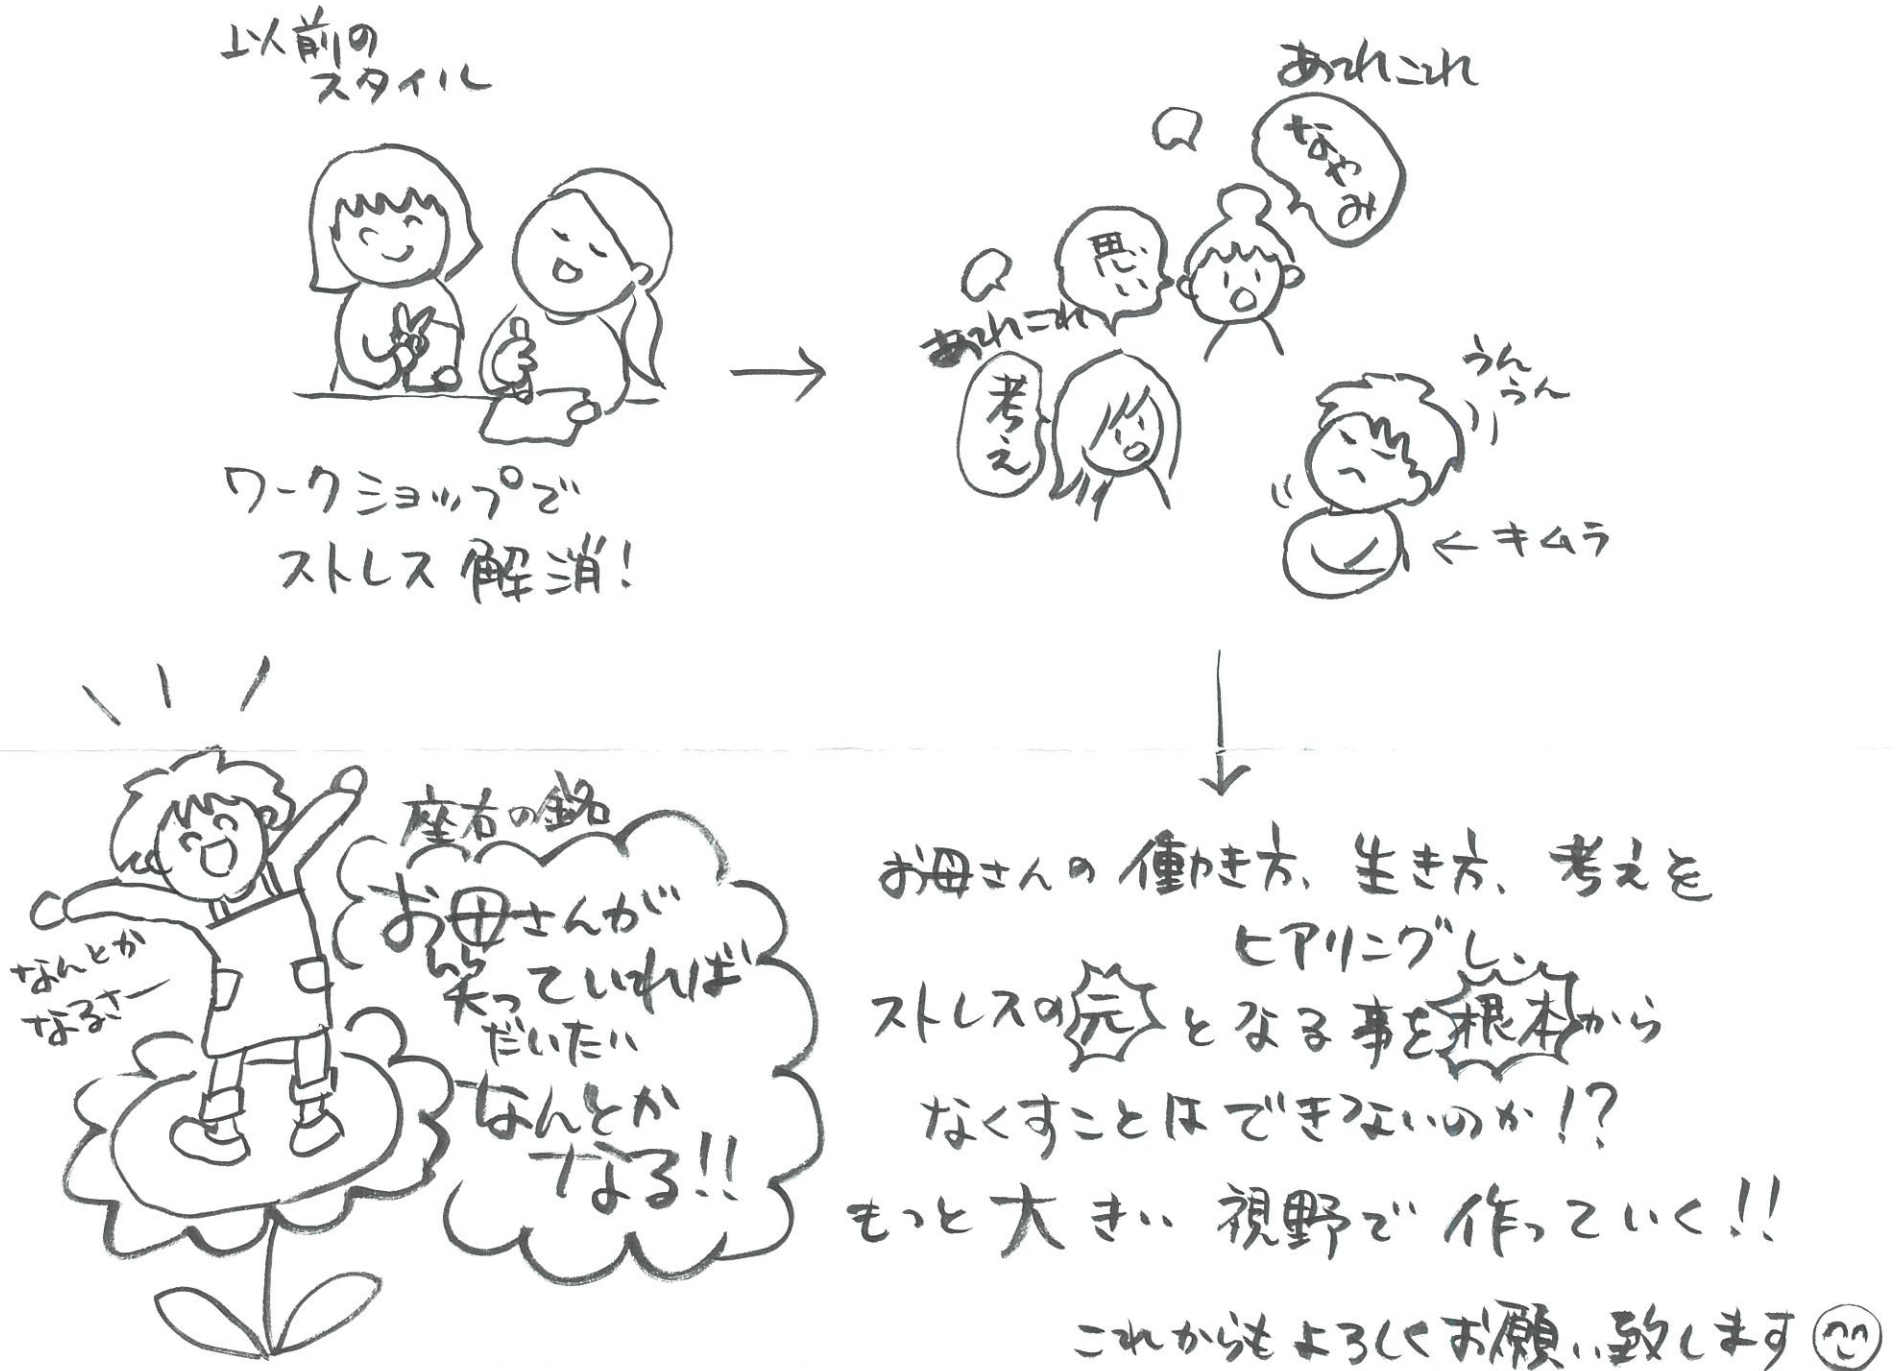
以前の
スタイル

ワークショップで
ストレス解消!

あれこれ

なやみ

思い

あれこれ

考え

うんうん

← キムラ

座右の銘
お母さんが
笑っていれば
だいたい
なんとか
なる!!

なんとか
なるさー

お母さんの働き方、生き方、考えを
ヒアリングし、
ストレスの元となる事を根本から
なくすことはできないのか!?
もっと大きい視野で作っていく!!

これからもよろしくお願い致します